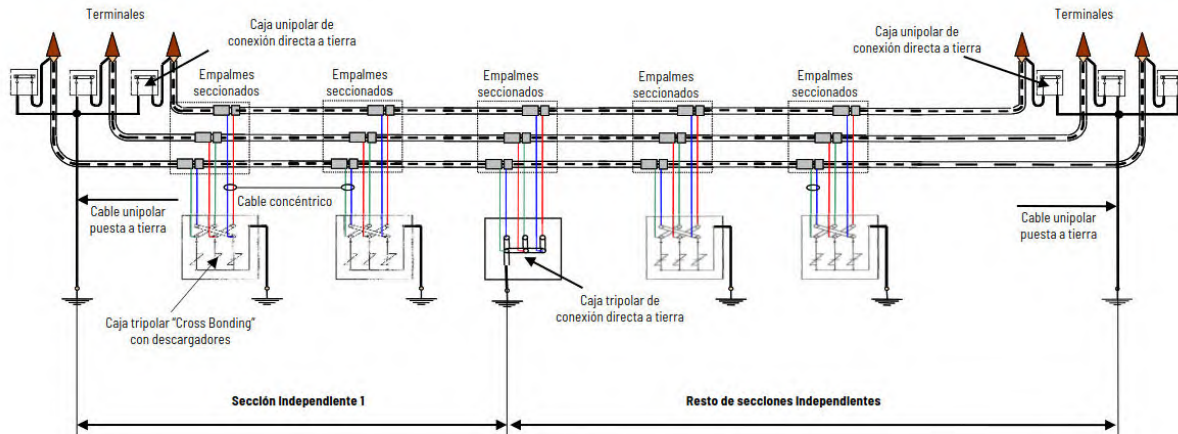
Terminales

Caja unipolar de conexión directa a tierra

Empalmes seccionados

Empalmes seccionados

Empalmes seccionados

Empalmes seccionados

Empalmes seccionados

Caja unipolar de conexión directa a tierra

Terminales

Cable unipolar puesta a tierra

Cable concéntrico

Cable unipolar puesta a tierra

Caja tripolar "Cross Bonding" con descargadores

Caja tripolar de conexión directa a tierra

Sección Independiente 1

Resto de secciones independientes